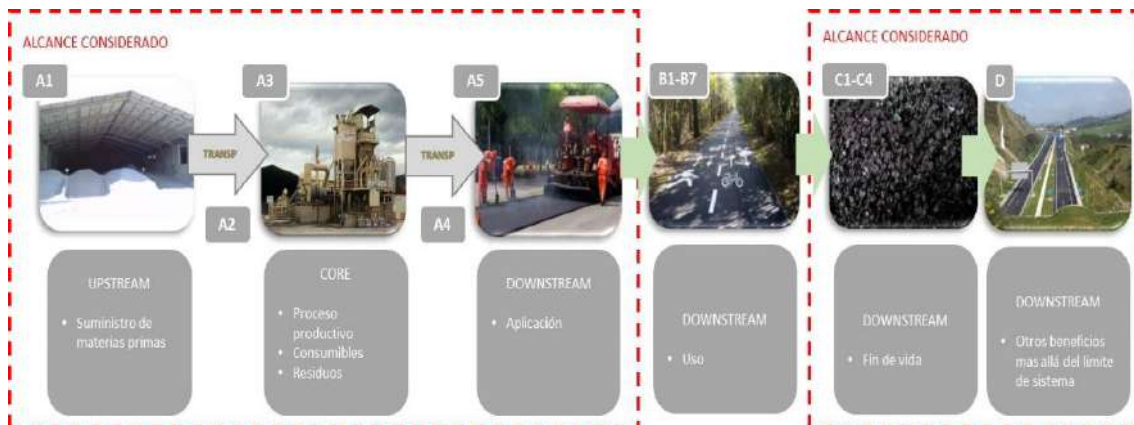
ALCANCE CONSIDERADO

A1

TRANSP

A2

A3

TRANSP

A4

A5

B1-B7

ALCANCE CONSIDERADO

C1-C4

D

UPSTREAM

• Suministro de materias primas

CORE

• Proceso productivo
• Consumibles
• Residuos

DOWNSTREAM

• Aplicación

DOWNSTREAM

• Uso

DOWNSTREAM

• Fin de vida

DOWNSTREAM

• Otros beneficios mas allá del limite de sistema